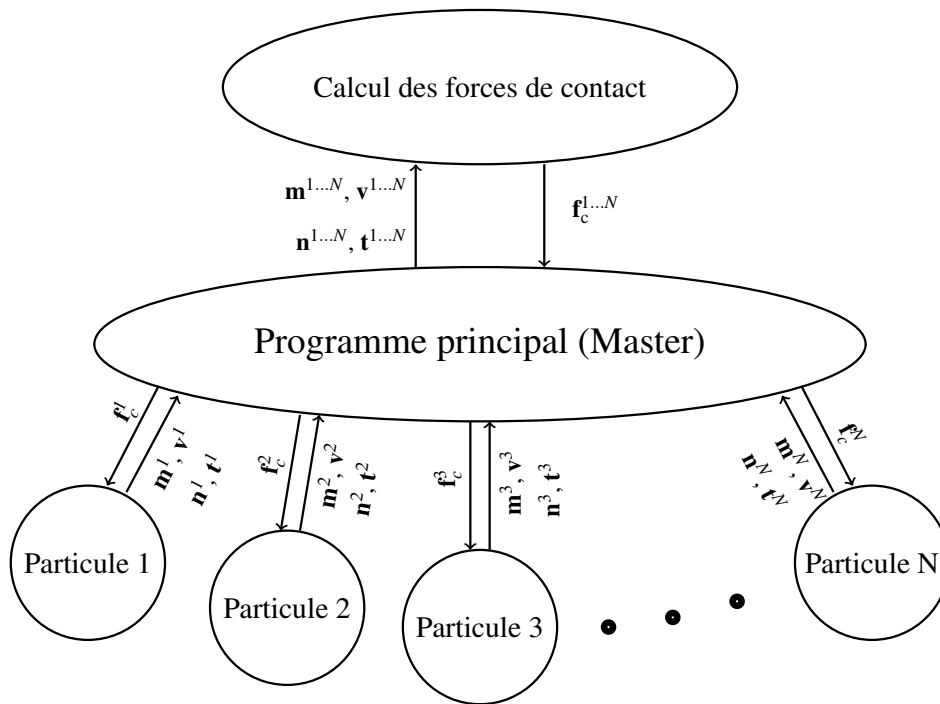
Calcul des forces de contact

$\mathbf{m}^{1...N}$, $\mathbf{v}^{1...N}$

$\mathbf{n}^{1...N}$, $\mathbf{t}^{1...N}$

$\mathbf{f}_c^{1...N}$

Programme principal (Master)

$\mathbf{f}_c^1$

$\mathbf{m}^1$, $\mathbf{v}^1$

$\mathbf{n}^1$, $\mathbf{t}^1$

$\mathbf{f}_c^2$

$\mathbf{m}^2$, $\mathbf{v}^2$

$\mathbf{n}^2$, $\mathbf{t}^2$

$\mathbf{f}_c^3$

$\mathbf{m}^3$, $\mathbf{v}^3$

$\mathbf{n}^3$, $\mathbf{t}^3$

$\mathbf{m}^N$, $\mathbf{v}^N$

$\mathbf{n}^N$, $\mathbf{t}^N$

$\mathbf{f}_c^N$

Particule 1

Particule 2

Particule 3

Particule N